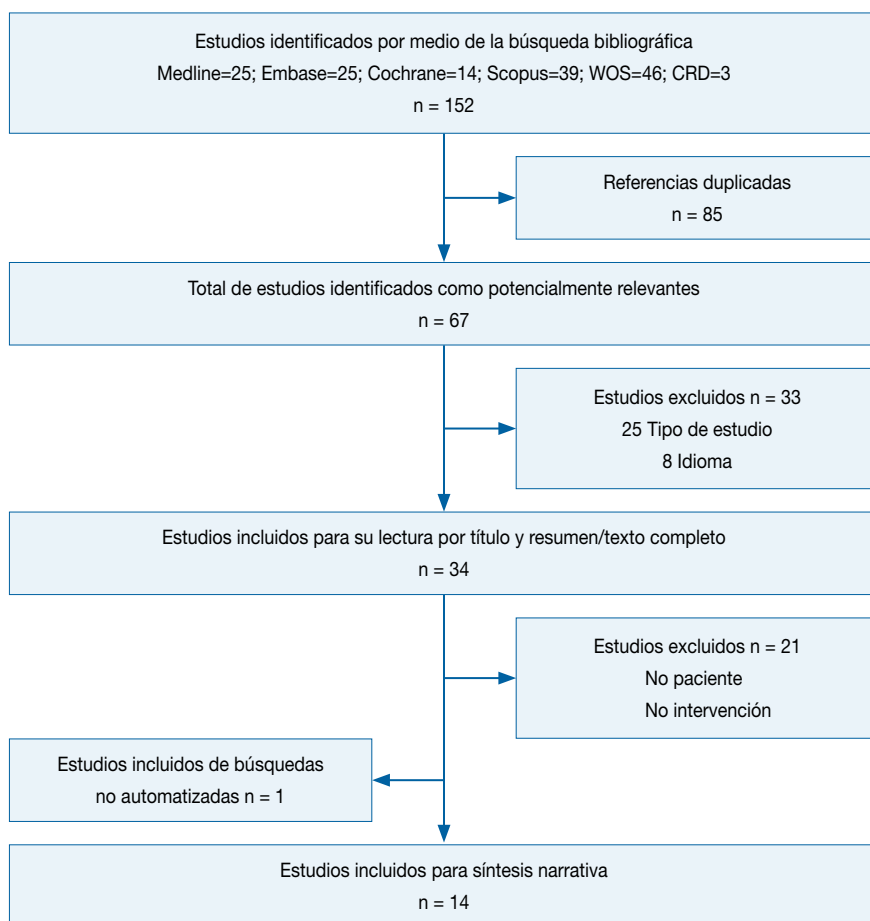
Estudios identificados por medio de la búsqueda bibliográfica
Medline=25; Embase=25; Cochrane=14; Scopus=39; WOS=46; CRD=3
n = 152

Referencias duplicadas
n = 85

Total de estudios identificados como potencialmente relevantes
n = 67

Estudios excluidos n = 33
25 Tipo de estudio
8 Idioma

Estudios incluidos para su lectura por título y resumen/texto completo
n = 34

Estudios excluidos n = 21
No paciente
No intervención

Estudios incluidos de búsquedas
no automatizadas n = 1

Estudios incluidos para síntesis narrativa
n = 14